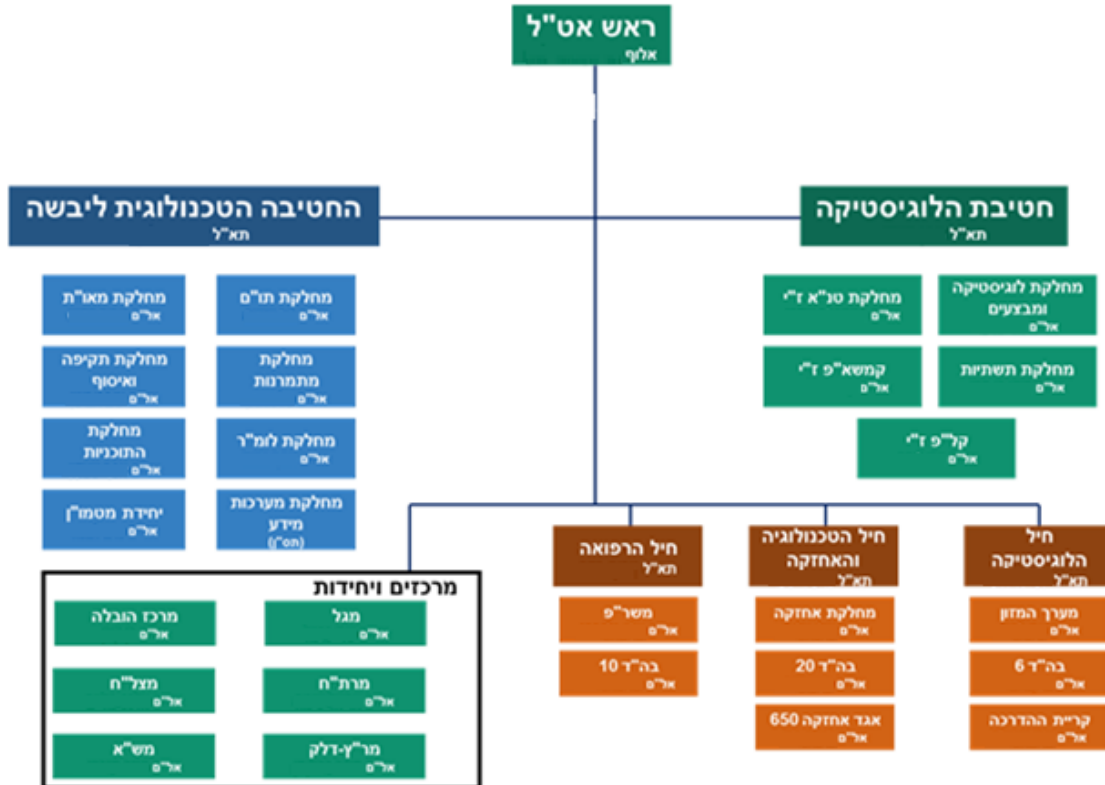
ראש אט"ל
אלוף

החטיבה הטכנולוגית ליבשה
תא"ל

מחלקת תו"ם
אל"ם

מחלקת מאו"ת
אל"ם

מחלקת מתמרנות
אל"ם

מחלקת תקיפה ואיסוף
אל"ם

מחלקת לומ"ר
אל"ם

מחלקת התוכניות
אל"ם

מחלקת מערכות מידע
(תס"ו)

יחידת מטמו"ן
אל"ם

חטיבת הלוגיסטיקה
תא"ל

מחלקת לוגיסטיקה ומבצעים
אל"ם

מחלקת טנ"א ז"י
אל"ם

מחלקת תשתיות
אל"ם

קמשא"פ ז"י
אל"ם

קל"פ ז"י
אל"ם

מרכזים ויחידות

מגל
אל"ם

מרכז הובלה
אל"ם

מרת"ח
אל"ם

מצל"ח
אל"ם

מר"ץ-דלק
אל"ם

מש"א
אל"ם

חיל הרפואה
תא"ל

משר"פ
אל"ם

בה"ד 10
אל"ם

חיל הטכנולוגיה והאחזקה
תא"ל

מחלקת אחזקה
אל"ם

בה"ד 20
אל"ם

אגד אחזקה 650
אל"ם

חיל הלוגיסטיקה
תא"ל

מערך המזון
אל"ם

בה"ד 6
אל"ם

קריית ההדרכה
אל"ם